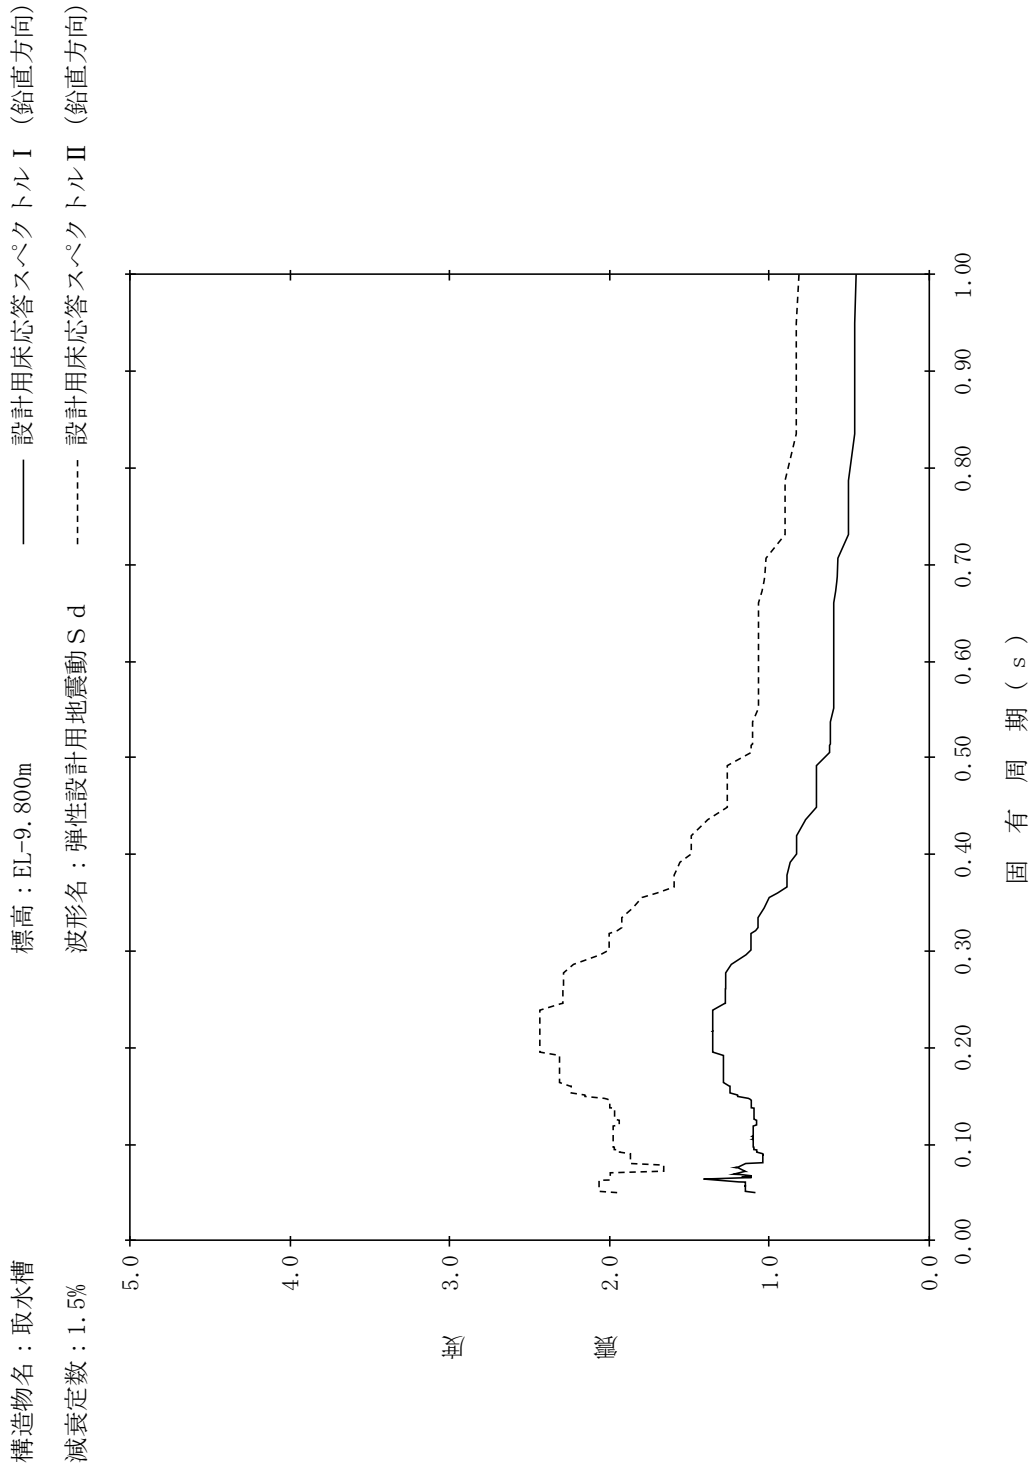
構造物名：取水槽
減衰定数：1.5%

標高：EL-9.800m
波形名：弾性設計用地震動Ｓｄ

設計用床応答スペクトルⅠ（鉛直方向）
設計用床応答スペクトルⅡ（鉛直方向）

震度

5.0
4.0
3.0
2.0
1.0
0.0

0.00 0.10 0.20 0.30 0.40 0.50 0.60 0.70 0.80 0.90 1.00

固 有 周 期 （ｓ）